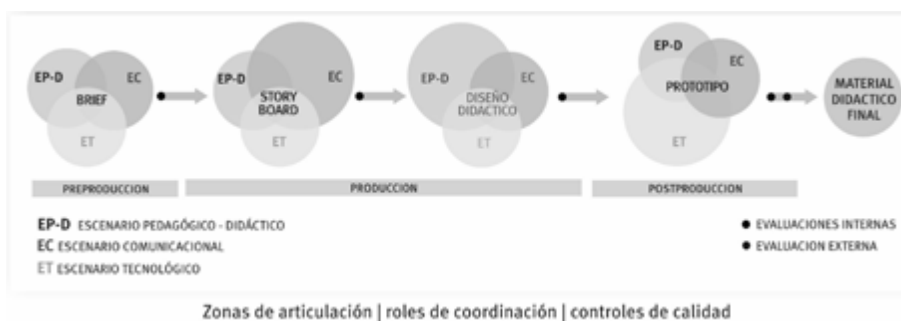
EP-D
EC
BRIEF
ET

EP-D
STORY BOARD
EC
ET

EP-D
EC
DISEÑO DIDACTICO
ET

EP-D
EC
PROTOTIPO
ET

MATERIAL DIDACTICO FINAL

PREPRODUCCION
PRODUCCION
POSTPRODUCCION

EP-D ESCENARIO PEDAGÓGICO - DIDÁCTICO
EC ESCENARIO COMUNICACIONAL
ET ESCENARIO TECNOLÓGICO

● EVALUACIONES INTERNAS
● EVALUACION EXTERNA

Zonas de articulación | roles de coordinación | controles de calidad